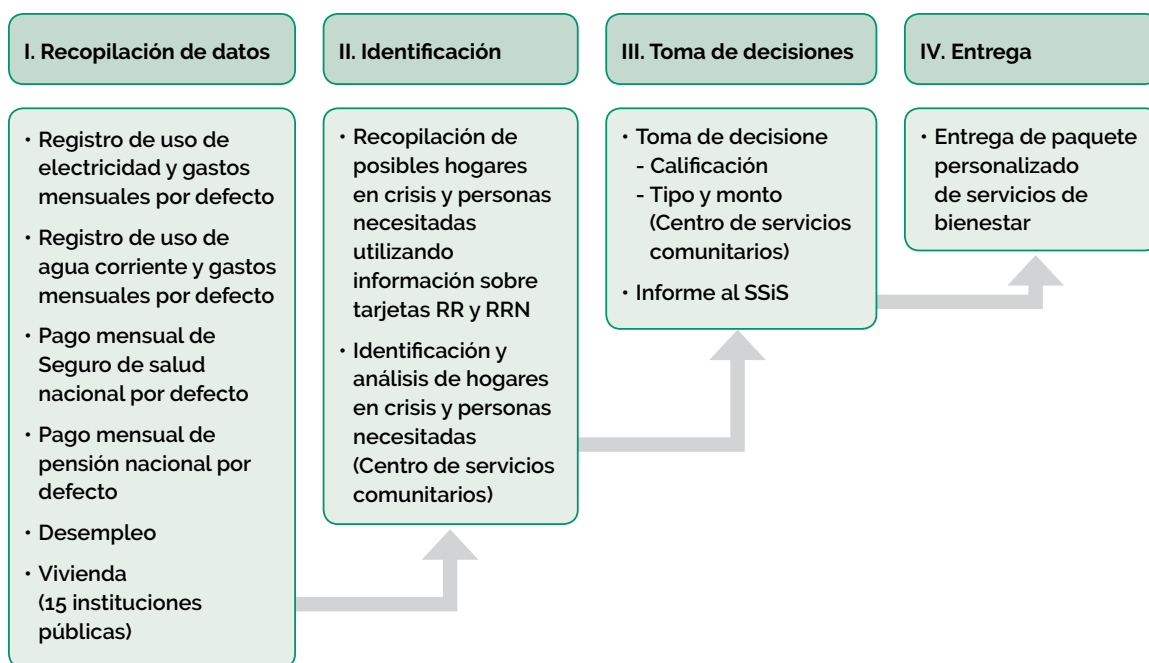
I. Recopilación de datos

• Registro de uso de electricidad y gastos mensuales por defecto
• Registro de uso de agua corriente y gastos mensuales por defecto
• Pago mensual de Seguro de salud nacional por defecto
• Pago mensual de pensión nacional por defecto
• Desempleo
• Vivienda (15 instituciones públicas)

II. Identificación

• Recopilación de posibles hogares en crisis y personas necesitadas utilizando información sobre tarjetas RR y RRN
• Identificación y análisis de hogares en crisis y personas necesitadas (Centro de servicios comunitarios)

III. Toma de decisiones

• Toma de decisione
- Calificación
- Tipo y monto (Centro de servicios comunitarios)
• Informe al SSiS

IV. Entrega

• Entrega de paquete personalizado de servicios de bienestar